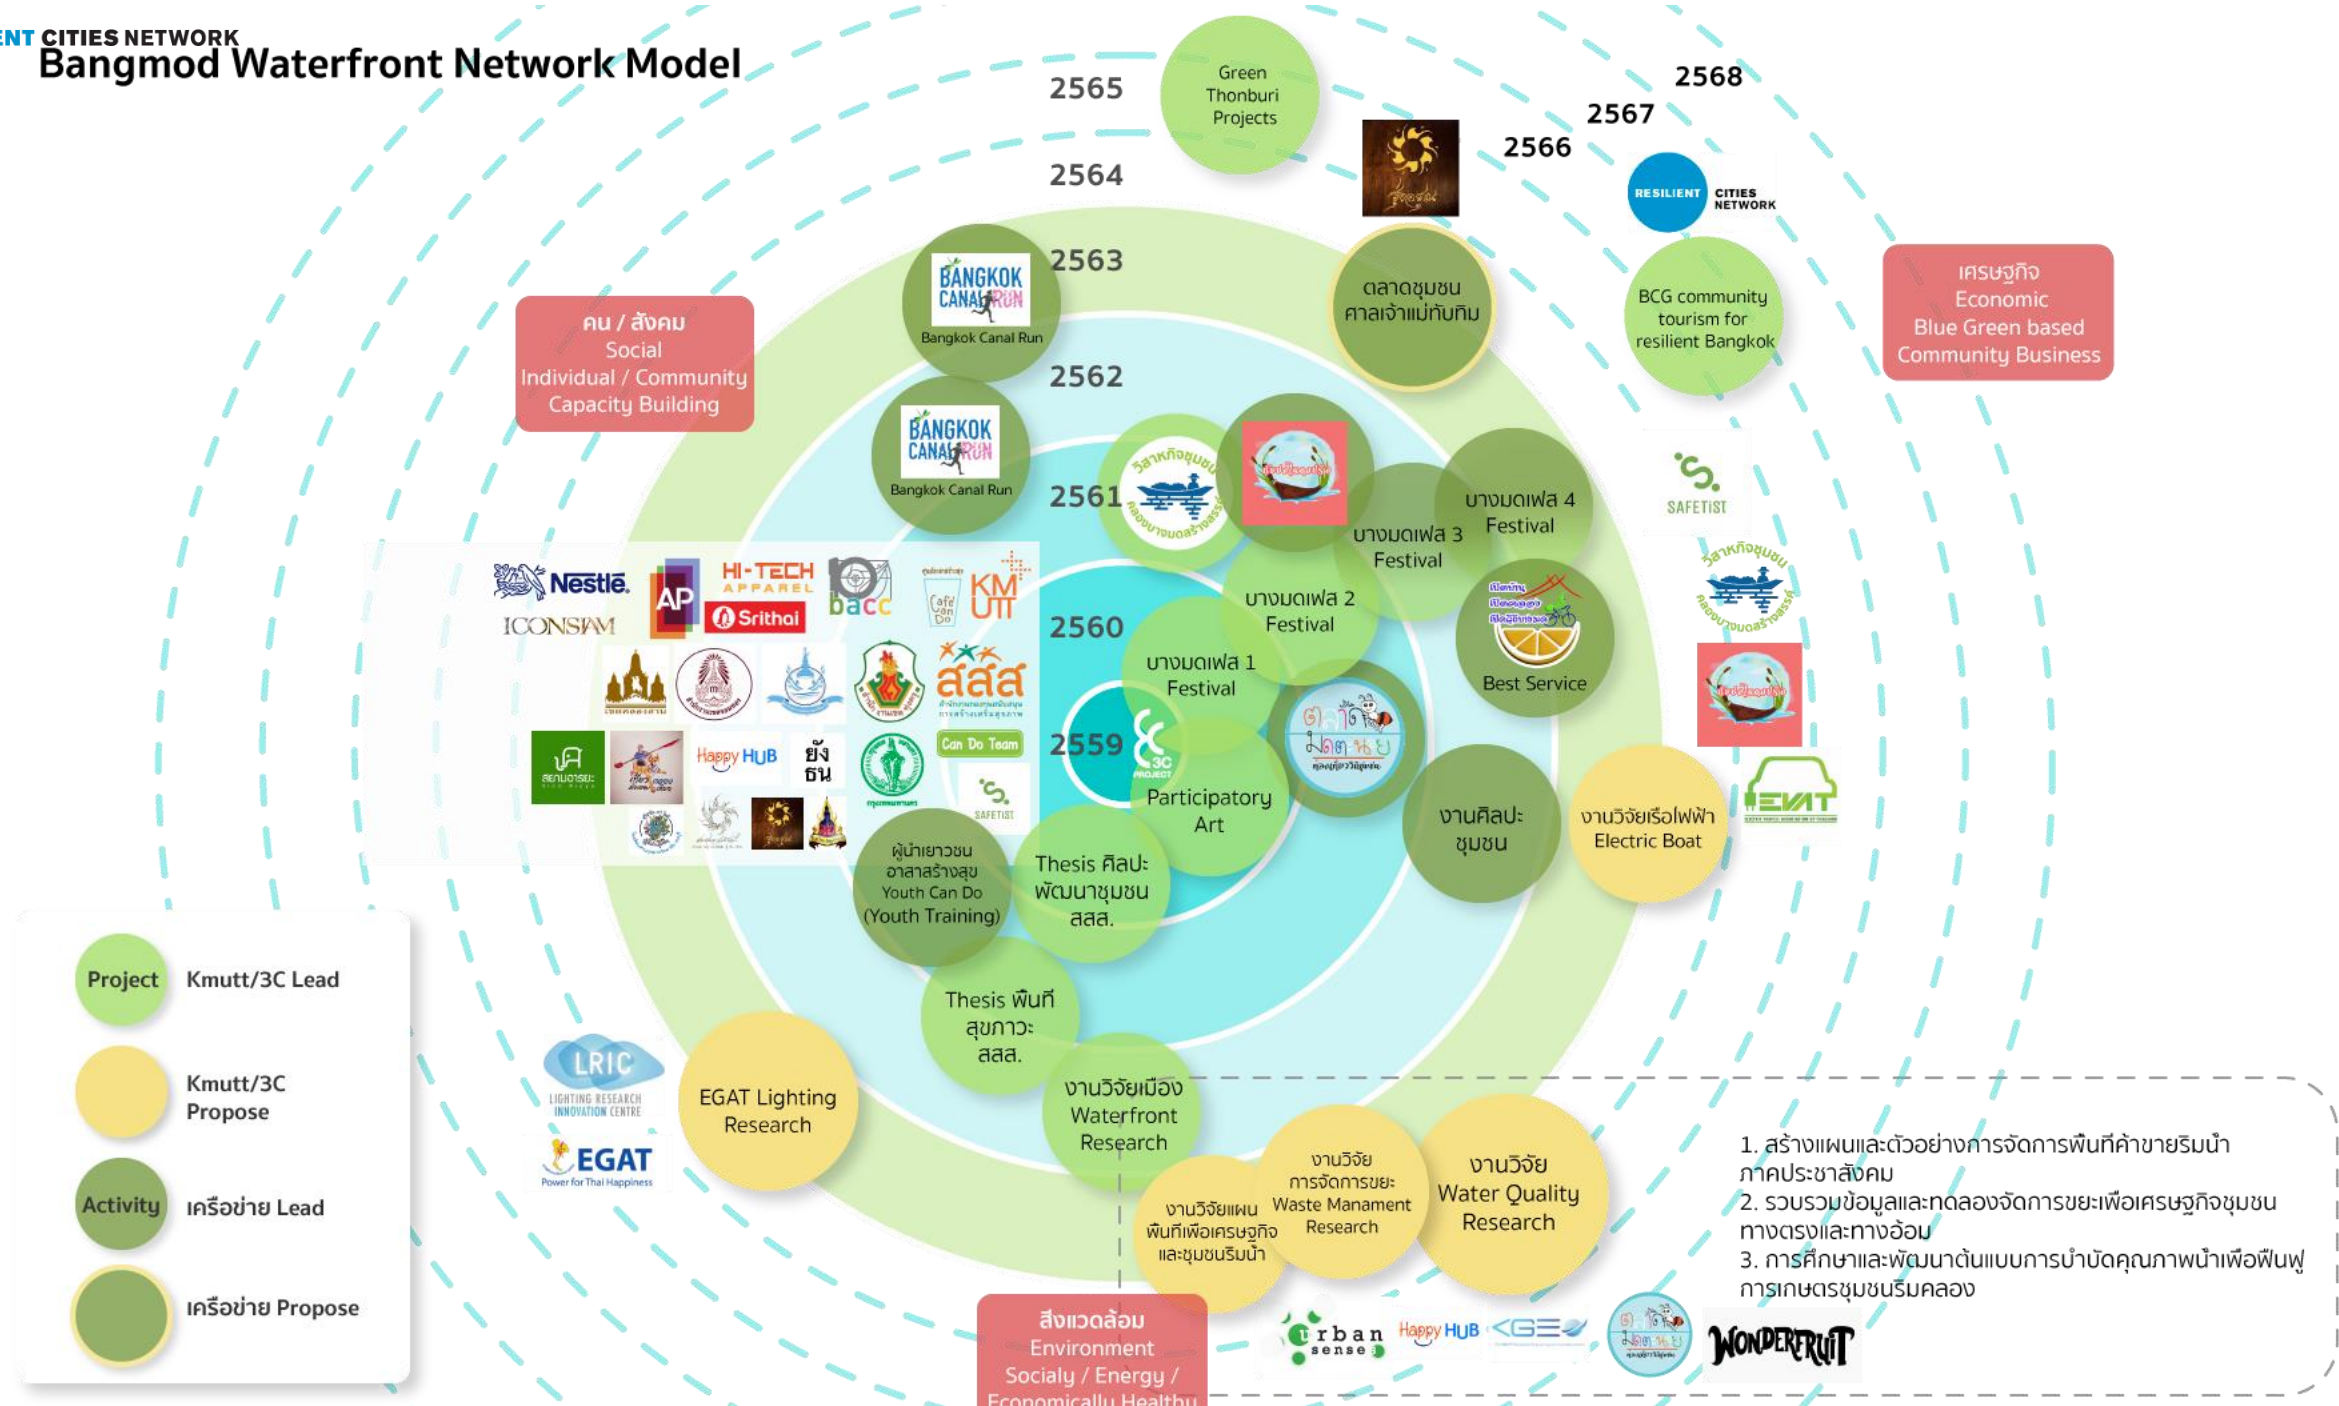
ENT CITIES NETWORK
Bangmod Waterfront Network Model

2565
Green Thonburi Projects
2568
2567
2566
RESILIENT CITIES NETWORK
2564
2563
BANGKOK CANAL RUN
Bangkok Canal Run
ตลาดชุมชน ศาลเจ้าแม่ทับทิม
BCG community tourism for resilient Bangkok
เศรษฐกิจ Economic Blue Green based Community Business
คน / สังคม Social Individual / Community Capacity Building
2562
BANGKOK CANAL RUN
Bangkok Canal Run
2561
บางมดเฟส 4 Festival
บางมดเฟส 3 Festival
SAFETIST
Nestlé
ICONSIAM
AP
HI-TECH APPAREL
Srithai
bacc
KMUTT
สสส
บางมดเฟส 2 Festival
Best Service
2560
บางมดเฟส 1 Festival
Can Do Team
Happy HUB
ยังธน
2559
3C PROJECT
Participatory Art
งานศิลปะ ชุมชน
งานวิจัยเรือไฟฟ้า Electric Boat
EVAT
SAFETIST
ผู้นำเยาวชน อาสาสร้างสุข Youth Can Do (Youth Training)
Thesis ศิลปะ พัฒนาชุมชน สสส.
Project Kmutt/3C Lead
Kmutt/3C Propose
Activity เครือข่าย Lead
เครือข่าย Propose
Thesis พื้นที่ สุขภาวะ สสส.
LRIC LIGHTING RESEARCH INNOVATION CENTRE
EGAT Power for Thai Happiness
EGAT Lighting Research
งานวิจัยเมือง Waterfront Research
งานวิจัย การจัดการขยะ Waste Manament Research
งานวิจัย Water Quality Research
งานวิจัยแผน พื้นที่เพื่อเศรษฐกิจ และชุมชนริมน้ำ
1. สร้างแผนและตัวอย่างการจัดการพื้นที่ค้าขายริมน้ำ ภาคประชาสังคม
2. รวบรวมข้อมูลและทดลองจัดการขยะเพื่อเศรษฐกิจชุมชน ทางตรงและทางอ้อม
3. การศึกษาและพัฒนาต้นแบบการบำบัดคุณภาพน้ำเพื่อฟื้นฟู การเกษตรชุมชนริมคลอง
สิ่งแวดล้อม Environment Socialy / Energy / Economically Healthy
urban sense
Happy HUB
KGE
WONDERFRUIT